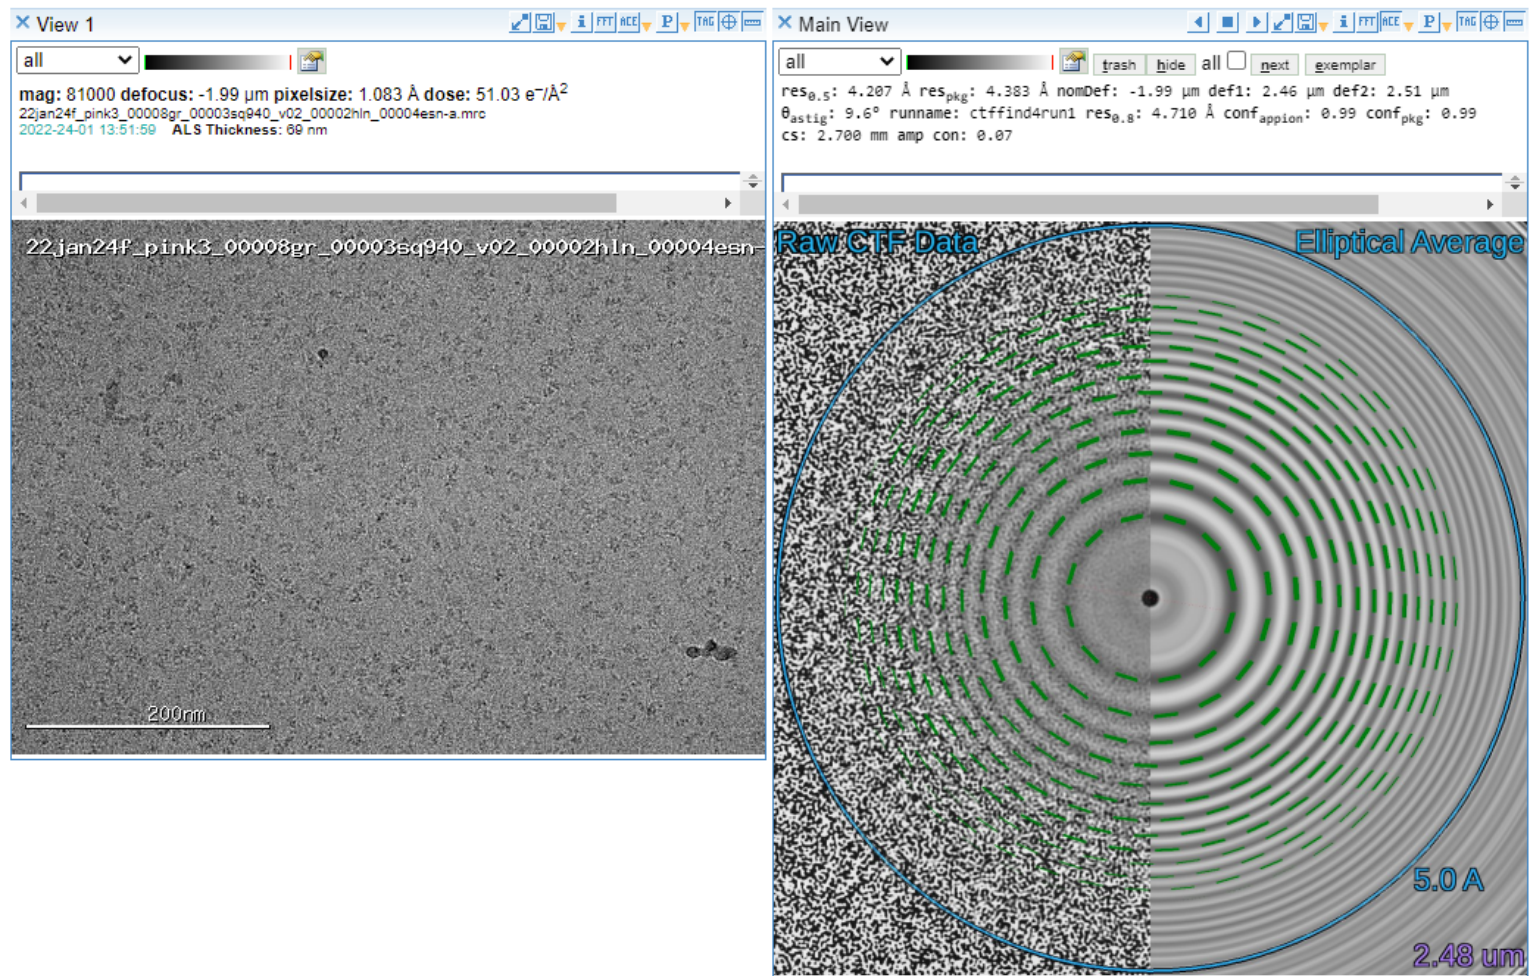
× View 1

i FFT ACE P TAG

all

**mag:** 81000 **defocus:** -1.99 µm **pixelsize:** 1.083 Å **dose:** 51.03 e⁻/Å$^2$
22jan24f_pink3_00008gr_00003sq940_v02_00002hln_00004esn-a.mrc
2022-24-01 13:51:59 **ALS Thickness:** 69 nm

22jan24f_pink3_00008gr_00003sq940_v02_00002hln_00004esn-

200nm

× Main View

i FFT ACE P TAG

all

trash hide all next exemplar

res$_{0.5}$: 4.207 Å res$_{pkg}$: 4.383 Å nomDef: -1.99 µm def1: 2.46 µm def2: 2.51 µm
$\theta_{astig}$: 9.6° runname: ctffind4run1 res$_{0.8}$: 4.710 Å conf$_{appion}$: 0.99 conf$_{pkg}$: 0.99
cs: 2.700 mm amp con: 0.07

Raw CTF Data

Elliptical Average

5.0 A

2.48 um